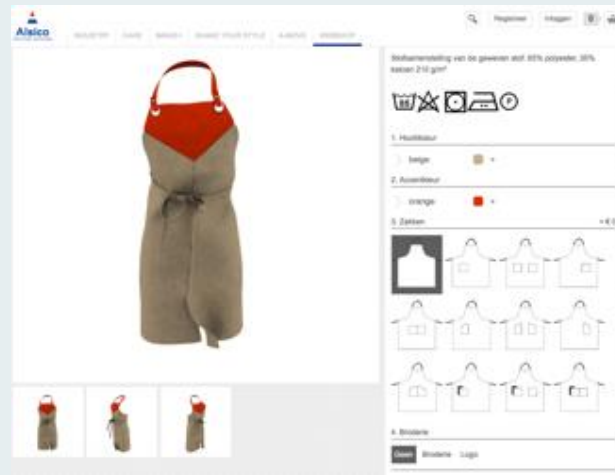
Alsico

INDUSTRY | CARE | BRAND | SHAPE YOUR STYLE | ALSICO | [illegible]

Registreer | Inloggen

Stofsamenstelling van de geweven stof: 65% polyester, 35% katoen 210 g/m²

1. Hoofdkleur

beige

2. Accentkleur

orange

3. Zakken

+ €

4. Borduren

Geen | Borduren | Logo